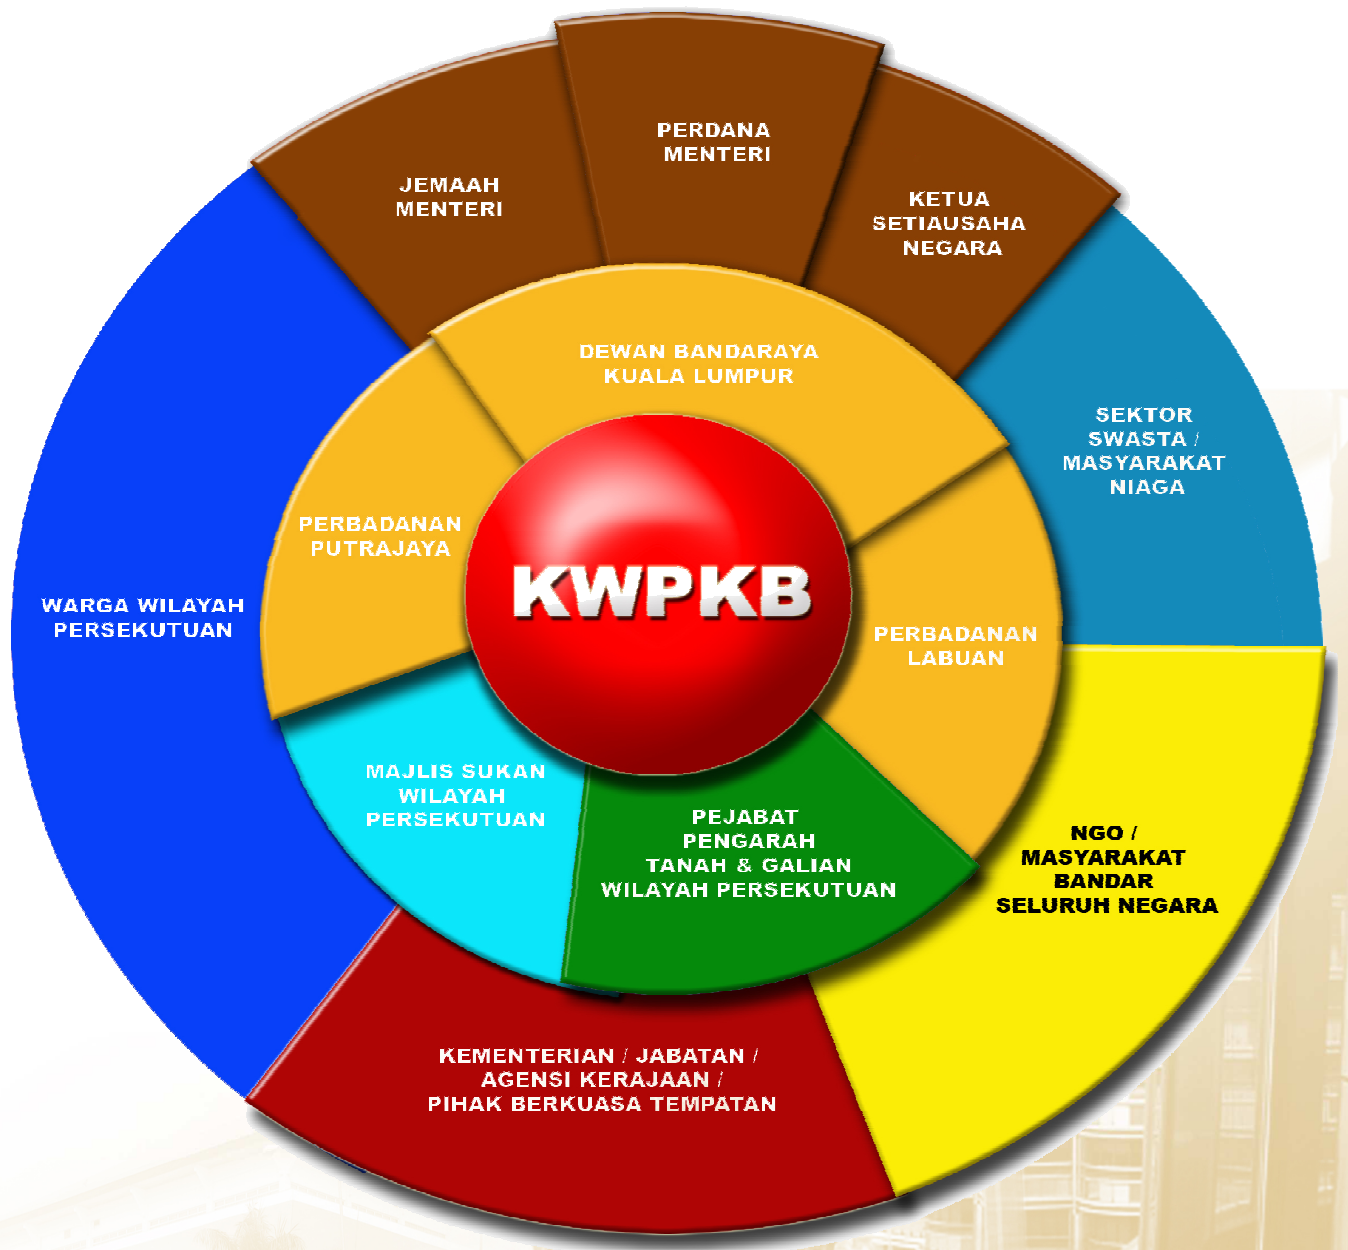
PERDANA MENTERI

JEMAAH MENTERI

KETUA SETIAUSAHA NEGARA

DEWAN BANDARAYA KUALA LUMPUR

SEKTOR SWASTA / MASYARAKAT NIAGA

PERBADANAN PUTRAJAYA

KWPKB

WARGA WILAYAH PERSEKUTUAN

PERBADANAN LABUAN

MAJLIS SUKAN WILAYAH PERSEKUTUAN

PEJABAT PENGARAH TANAH & GALIAN WILAYAH PERSEKUTUAN

NGO / MASYARAKAT BANDAR SELURUH NEGARA

KEMENTERIAN / JABATAN / AGENSI KERAJAAN / PIHAK BERKUASA TEMPATAN